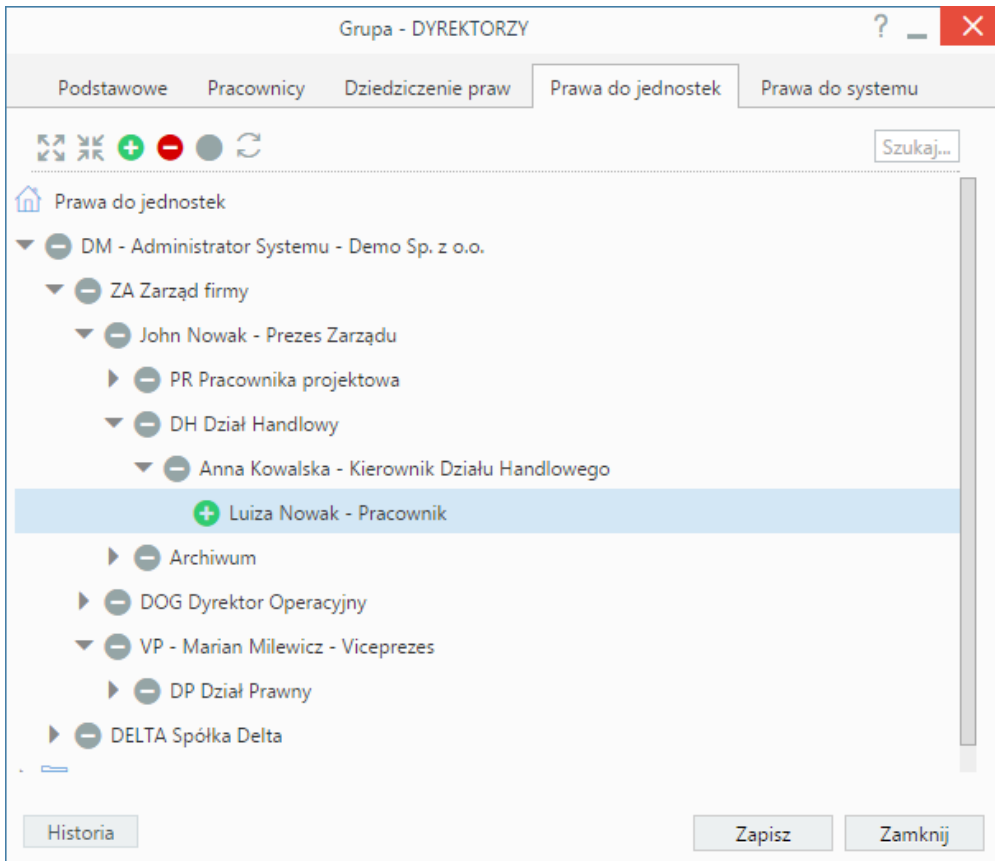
Grupa - DYREKTORZY

?

Podstawowe
Pracownicy
Dziedziczenie praw
Prawa do jednostek
Prawa do systemu

Szukaj...

Prawa do jednostek

DM - Administrator Systemu - Demo Sp. z o.o.

ZA Zarząd firmy

John Nowak - Prezes Zarządu

PR Pracownika projektowa

DH Dział Handlowy

Anna Kowalska - Kierownik Działu Handlowego

Luiza Nowak - Pracownik

Archiwum

DOG Dyrektor Operacyjny

VP - Marian Milewicz - Viceprezes

DP Dział Prawny

DELTA Spółka Delta

Historia

Zapisz

Zamknij